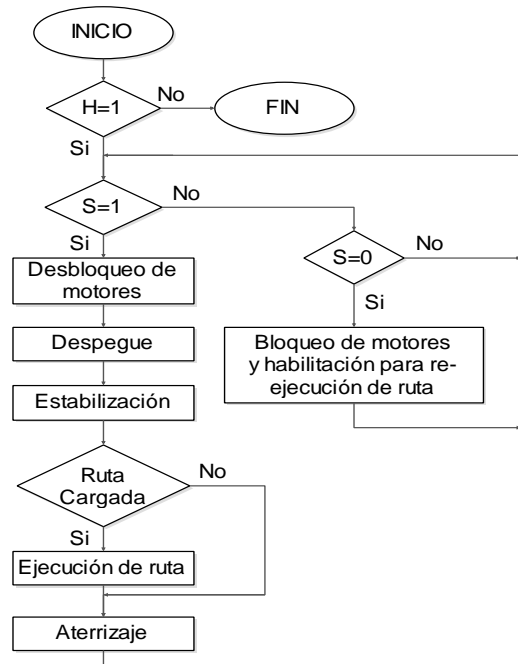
INICIO

H=1

No

FIN

Si

S=1

No

Si

Desbloqueo de motores

S=0

No

Si

Despegue

Bloqueo de motores y habilitación para re-ejecución de ruta

Estabilización

Ruta Cargada

No

Si

Ejecución de ruta

Aterrizaje